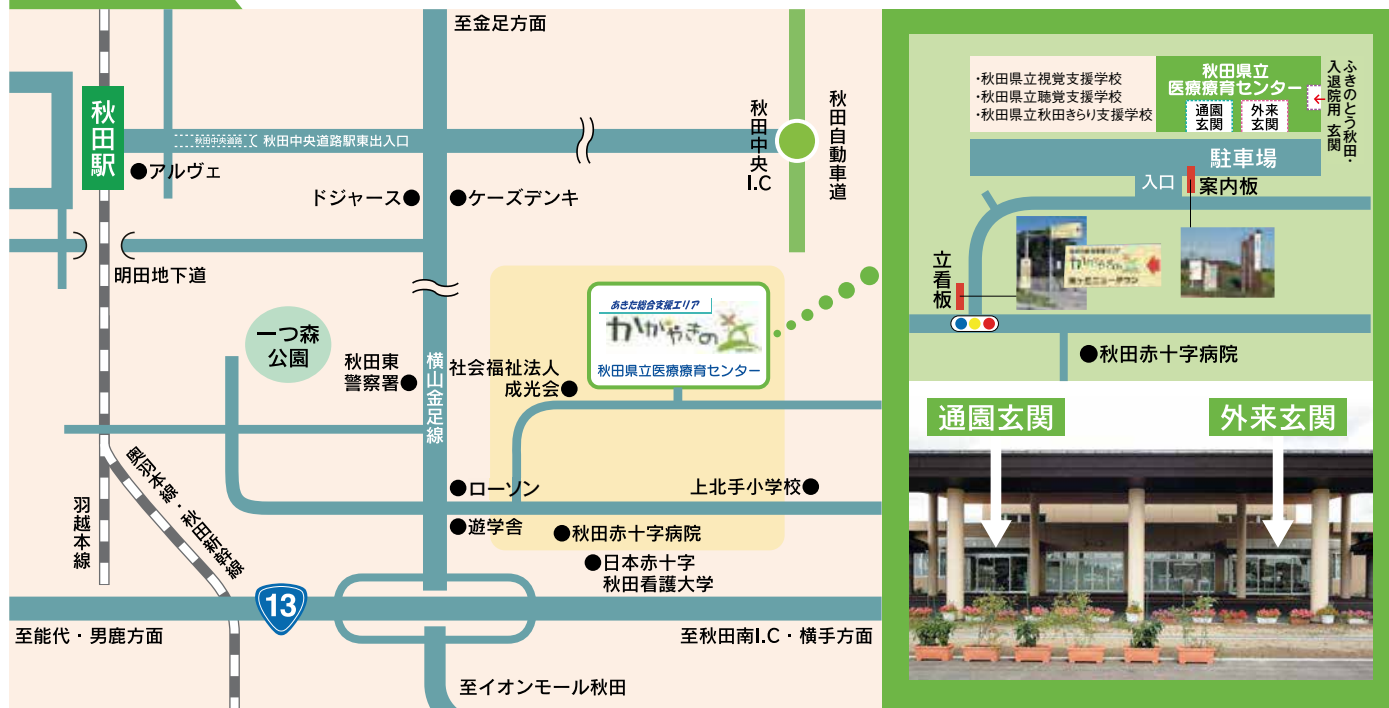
至金足方面

秋田駅

秋田中央道路

秋田中央道路駅東出入口

秋田中央I.C

秋田自動車道

●アルヴェ

ドジャース●

●ケーズデンキ

明田地下道

一つ森公園

秋田東警察署●

横山金足線

社会福祉法人成光会●

あきた総合支援エリア

かがやきの丘

秋田県立医療療育センター

●ローソン

上北手小学校●

●遊学舎

●秋田赤十字病院

●日本赤十字秋田看護大学

羽越本線

奥羽本線・秋田新幹線

13

至能代・男鹿方面

至秋田南I.C・横手方面

至イオンモール秋田

・秋田県立視覚支援学校
・秋田県立聴覚支援学校
・秋田県立秋田きらり支援学校

秋田県立医療療育センター

通園玄関

外来玄関

ふきのとう秋田・入退院用 玄関

駐車場

入口

案内板

立看板

●秋田赤十字病院

通園玄関

外来玄関